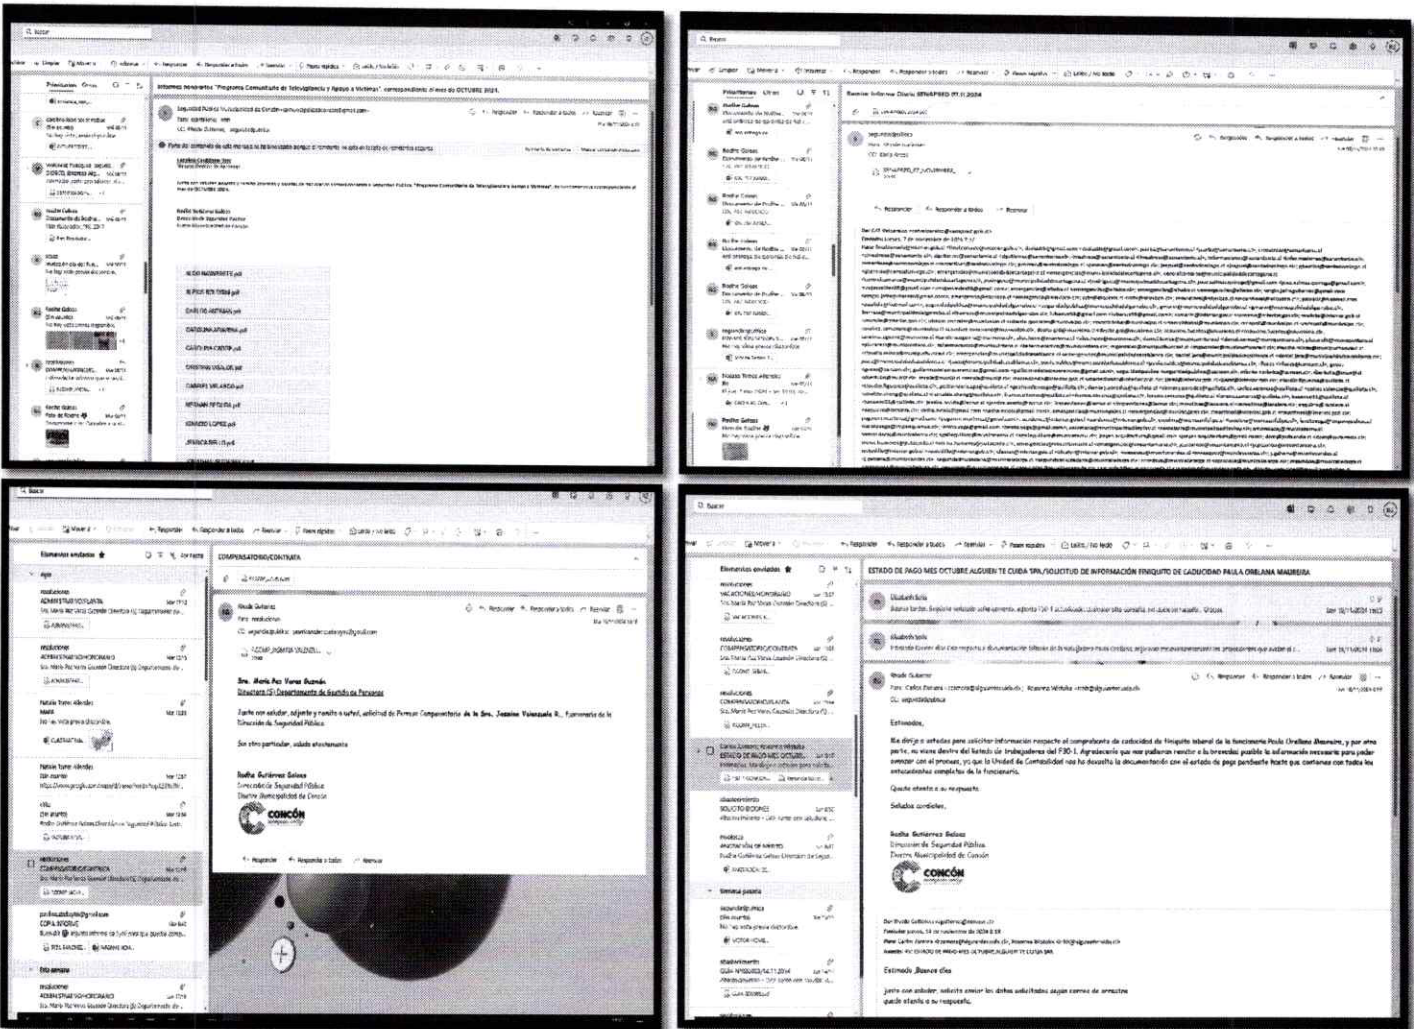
Informes honorarios "Programa Comunitario de Televigilancia y Apoyo a Víctimas", correspondiente al mes de OCTUBRE 2024.

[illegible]

ALDO NAVARRETE.pdf

Remitir Informe Diario SENAPRED 07.11.2024

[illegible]

COMPENSATORIO/CONTRATA

Rodia Gutierrez

Sra. María Paz Varas Guzmán
Directora (S) Departamento de Gestión de Personas

Junto con saludar, adjunto y remito a usted, solicitud de Permiso Compensatorio de la Sra. Jazmine Valenzuela R., funcionaria de la Dirección de Seguridad Pública.

Sin otro particular, saluda atentamente

Rodia Gutiérrez Geloso
Dirección de Seguridad Pública
Distrito Municipalidad de Concón

CONCÓN

ESTADO DE PAGO MES OCTUBRE ALGUIEN TE CUIDA SPA//SOLICITUD DE INFORMACIÓN FINIQUITO DE CADUCIDAD PAULA ORELLANA MAUREIRA

Estimados,

Me dirijo a ustedes para solicitar información respecto al comprobante de caducidad de finiquito laboral de la funcionaria Paula Orellana Maureira, y por otra parte, no viene dentro del listado de trabajadores del F30-1. Agradecería que nos pudieran remitir a la brevedad posible la información necesaria para poder avanzar con el proceso, ya que la Unidad de Contabilidad nos ha devuelto la documentación con el estado de pago pendiente hasta que contemos con todos los antecedentes completos de la funcionaria.

Quedo atenta a su respuesta.

Saludos cordiales.

Rodia Gutiérrez Geloso
Dirección de Seguridad Pública
Distrito Municipalidad de Concón

CONCÓN

Estimado ,Buenos días

Junto con saludar, solicito enviar los datos solicitados según correo de arrastre quedo atenta a su respuesta.